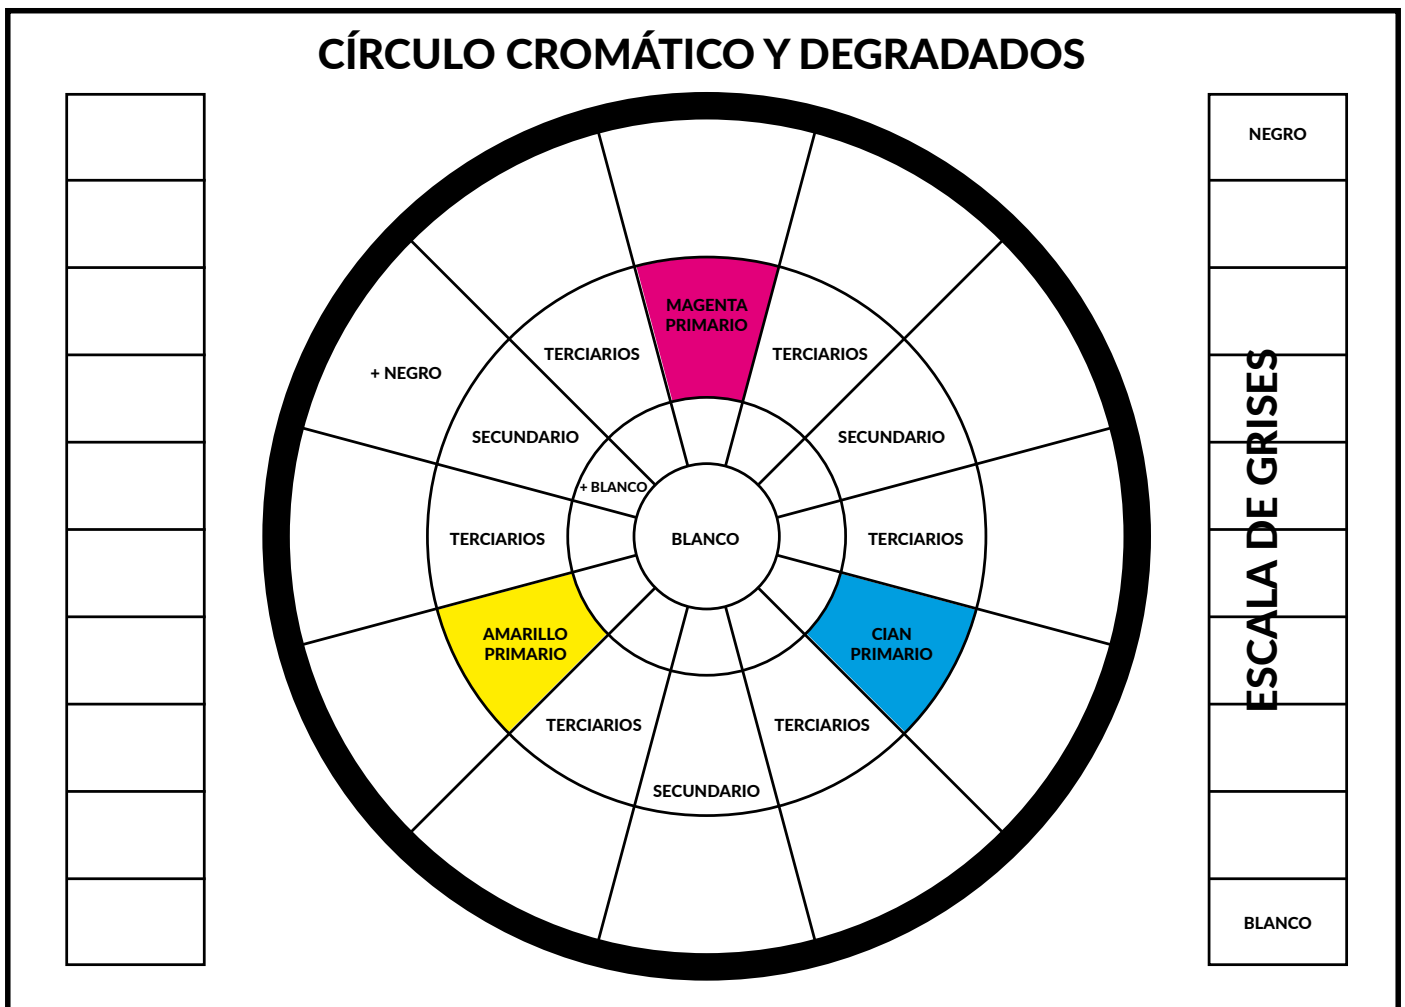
CÍRCULO CROMÁTICO Y DEGRADADOS

NEGRO

ESCALA DE GRISES

BLANCO

MAGENTA PRIMARIO

TERCIARIOS

TERCIARIOS

+ NEGRO

SECUNDARIO

SECUNDARIO

+ BLANCO

TERCIARIOS

BLANCO

TERCIARIOS

AMARILLO PRIMARIO

CIAN PRIMARIO

TERCIARIOS

TERCIARIOS

SECUNDARIO